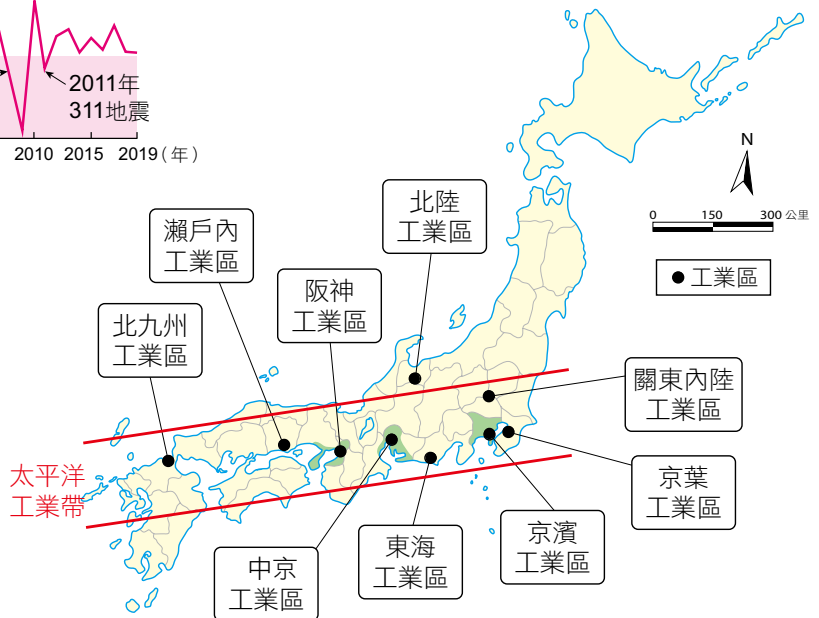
2011年
311地震
2010 2015 2019（年）

N
0 150 300 公里

● 工業區

北陸
工業區

瀨戶內
工業區

阪神
工業區

北九州
工業區

關東內陸
工業區

京葉
工業區

京濱
工業區

東海
工業區

中京
工業區

太平洋
工業帶